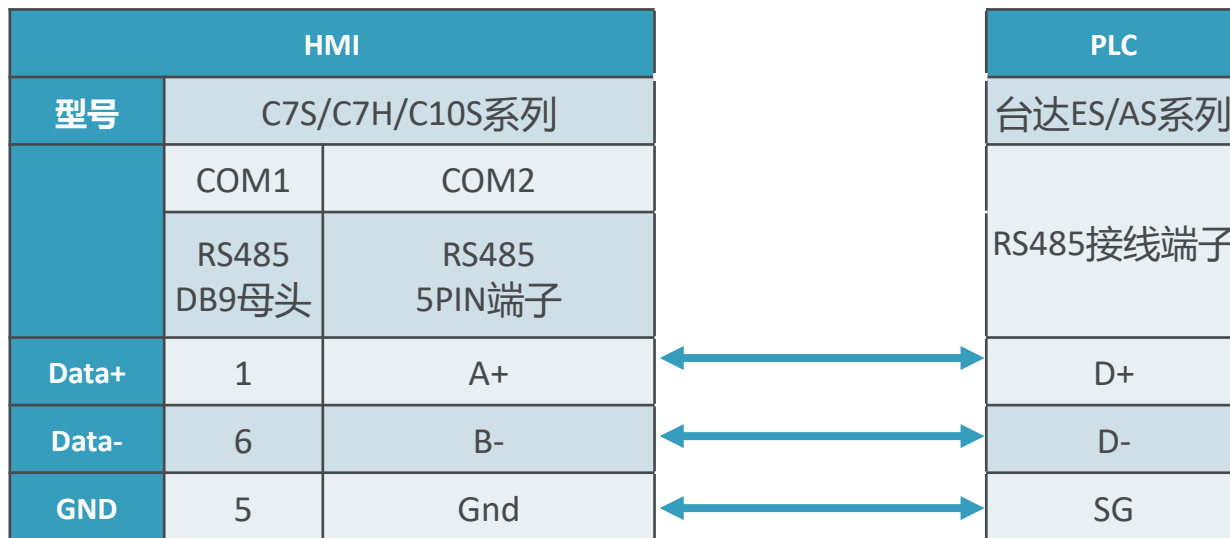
| HMI | | |
|---|---|---|
| 型号 | C7S/C7H/C10S系列 | |
| | COM1 | COM2 |
| | RS485 DB9母头 | RS485 5PIN端子 |
| Data+ | 1 | A+ |
| Data- | 6 | B- |
| GND | 5 | Gnd |

| PLC |
|---|
| 台达ES/AS系列 |
| RS485接线端子 |
| D+ |
| D- |
| SG |